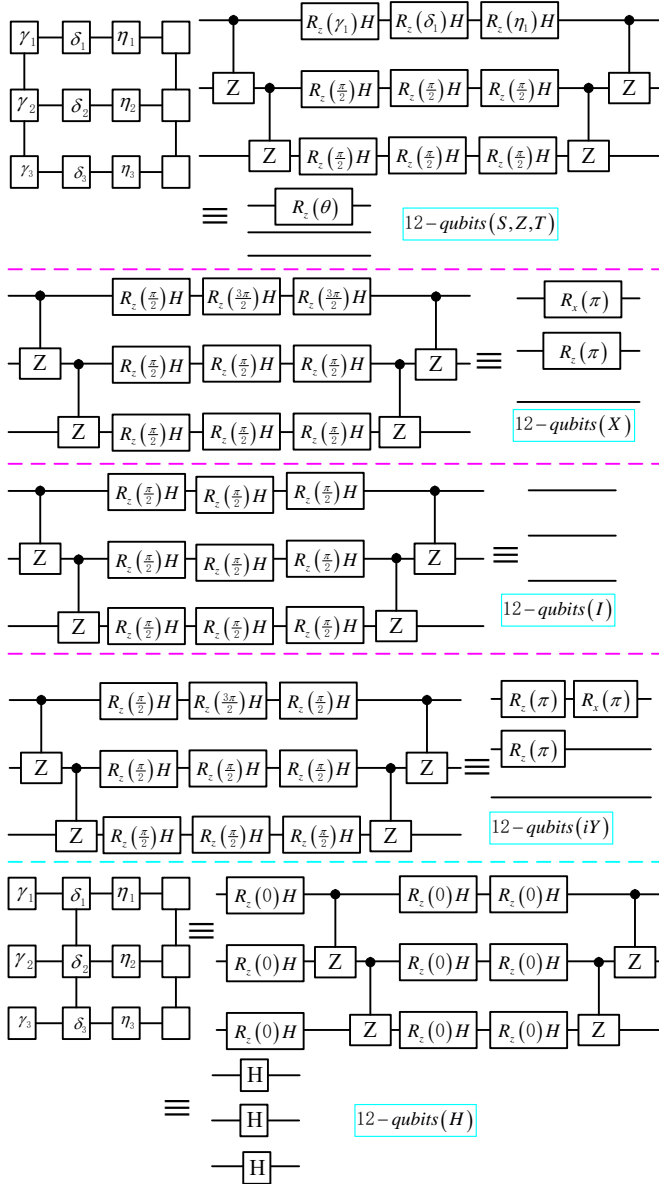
$\gamma_1$ $\delta_1$ $\eta_1$
$\gamma_2$ $\delta_2$ $\eta_2$
$\gamma_3$ $\delta_3$ $\eta_3$

$R_z(\gamma_1)H$ $R_z(\delta_1)H$ $R_z(\eta_1)H$
Z $R_z(\frac{\pi}{2})H$ $R_z(\frac{\pi}{2})H$ $R_z(\frac{\pi}{2})H$ Z
Z $R_z(\frac{\pi}{2})H$ $R_z(\frac{\pi}{2})H$ $R_z(\frac{\pi}{2})H$ Z

$\equiv$ $R_z(\theta)$

$12-qubits(S,Z,T)$

$R_z(\frac{\pi}{2})H$ $R_z(\frac{3\pi}{2})H$ $R_z(\frac{3\pi}{2})H$
Z $R_z(\frac{\pi}{2})H$ $R_z(\frac{\pi}{2})H$ $R_z(\frac{\pi}{2})H$ Z $\equiv$
Z $R_z(\frac{\pi}{2})H$ $R_z(\frac{\pi}{2})H$ $R_z(\frac{\pi}{2})H$ Z

$R_x(\pi)$
$R_z(\pi)$

$12-qubits(X)$

$R_z(\frac{\pi}{2})H$ $R_z(\frac{\pi}{2})H$ $R_z(\frac{\pi}{2})H$
Z $R_z(\frac{\pi}{2})H$ $R_z(\frac{\pi}{2})H$ $R_z(\frac{\pi}{2})H$ Z $\equiv$
Z $R_z(\frac{\pi}{2})H$ $R_z(\frac{\pi}{2})H$ $R_z(\frac{\pi}{2})H$ Z

$12-qubits(I)$

$R_z(\frac{\pi}{2})H$ $R_z(\frac{3\pi}{2})H$ $R_z(\frac{\pi}{2})H$
Z $R_z(\frac{\pi}{2})H$ $R_z(\frac{\pi}{2})H$ $R_z(\frac{\pi}{2})H$ Z $\equiv$
Z $R_z(\frac{\pi}{2})H$ $R_z(\frac{\pi}{2})H$ $R_z(\frac{\pi}{2})H$ Z

$R_z(\pi)$ $R_x(\pi)$
$R_z(\pi)$

$12-qubits(iY)$

$\gamma_1$ $\delta_1$ $\eta_1$
$\gamma_2$ $\delta_2$ $\eta_2$ $\equiv$
$\gamma_3$ $\delta_3$ $\eta_3$

$R_z(0)H$ $R_z(0)H$ $R_z(0)H$
$R_z(0)H$ Z $R_z(0)H$ $R_z(0)H$ Z
$R_z(0)H$ Z $R_z(0)H$ $R_z(0)H$ Z

$\equiv$ H
H
H

$12-qubits(H)$